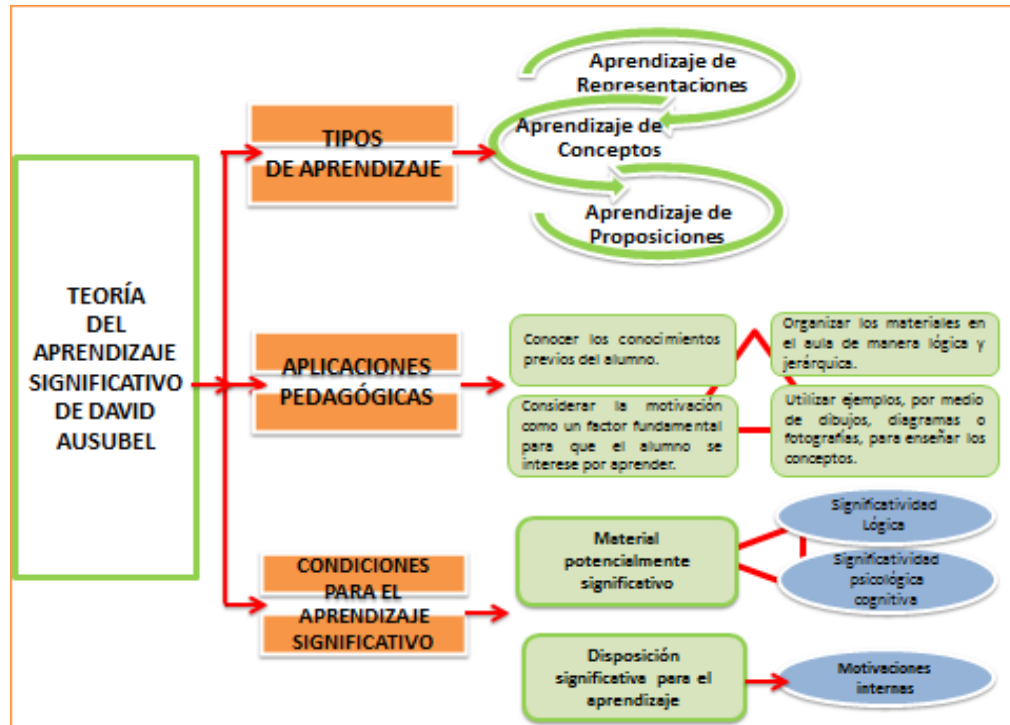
TEORÍA DEL APRENDIZAJE SIGNIFICATIVO DE DAVID AUSUBEL

TIPOS DE APRENDIZAJE

Aprendizaje de Representaciones

Aprendizaje de Conceptos

Aprendizaje de Proposiciones

APLICACIONES PEDAGÓGICAS

Conocer los conocimientos previos del alumno.

Organizar los materiales en el aula de manera lógica y jerárquica.

Considerar la motivación como un factor fundamental para que el alumno se interese por aprender.

Utilizar ejemplos, por medio de dibujos, diagramas o fotografías, para enseñar los conceptos.

CONDICIONES PARA EL APRENDIZAJE SIGNIFICATIVO

Material potencialmente significativo

Significatividad Lógica

Significatividad psicológica cognitiva

Disposición significativa para el aprendizaje

Motivaciones internas